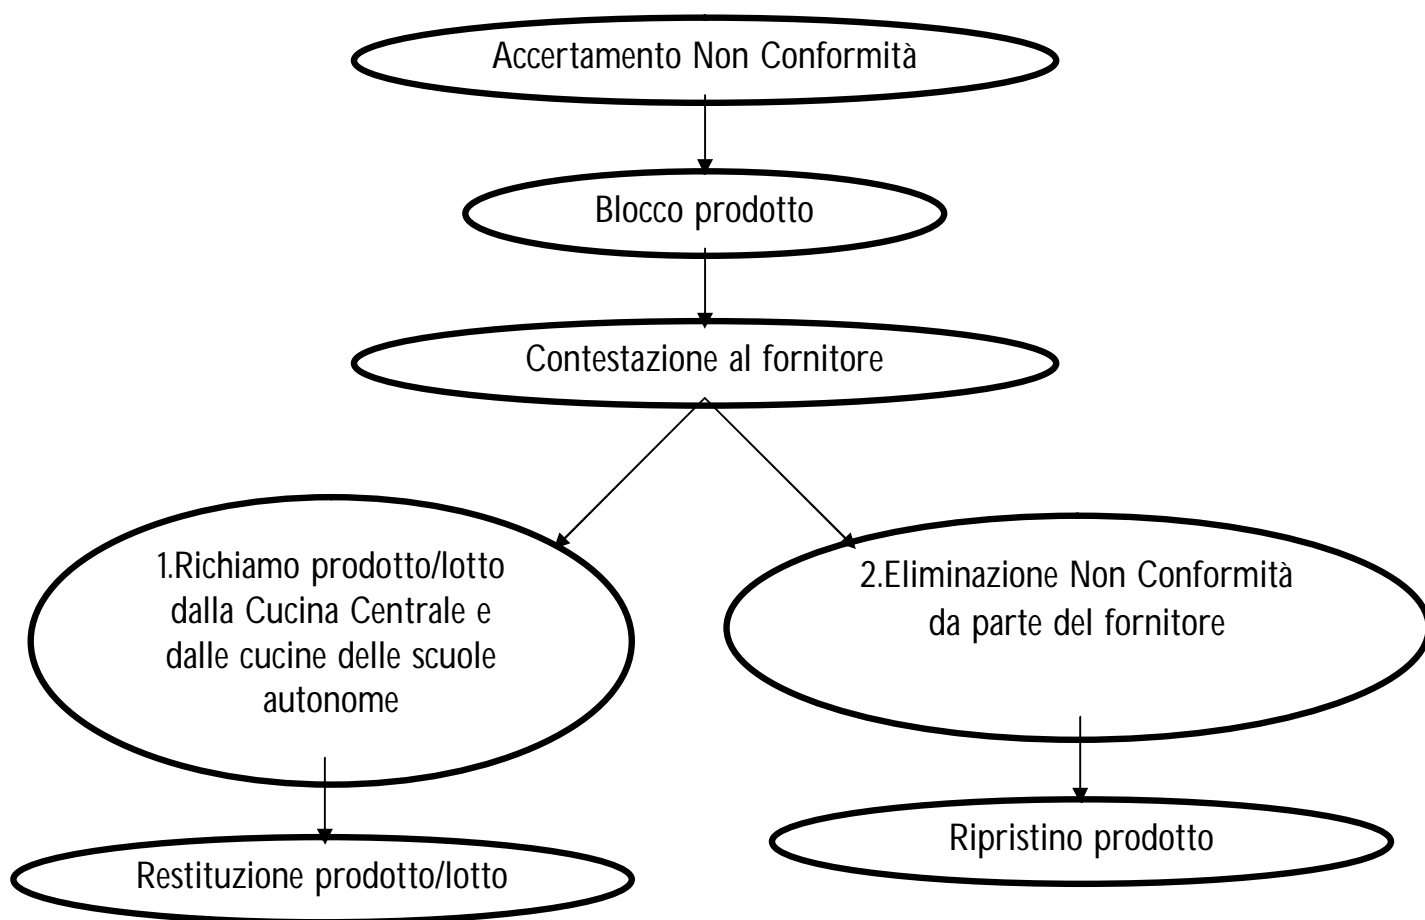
Accertamento Non Conformità

Blocco prodotto

Contestazione al fornitore

1.Richiamo prodotto/lotto dalla Cucina Centrale e dalle cucine delle scuole autonome

2.Eliminazione Non Conformità da parte del fornitore

Restituzione prodotto/lotto

Ripristino prodotto